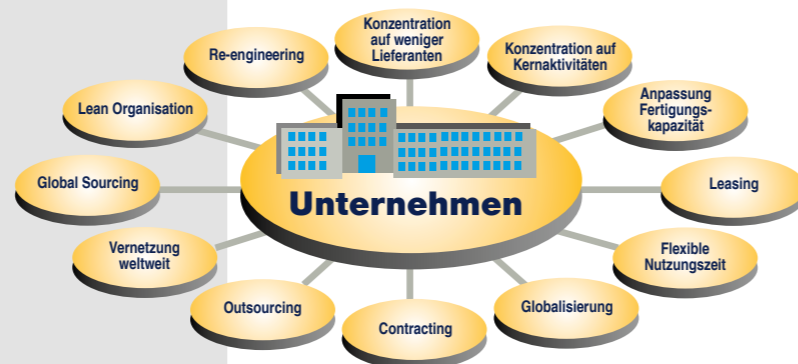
Konzentration auf weniger Lieferanten

Re-engineering

Konzentration auf Kernaktivitäten

Lean Organisation

Anpassung Fertigungskapazität

Global Sourcing

Unternehmen

Leasing

Vernetzung weltweit

Flexible Nutzungszeit

Outsourcing

Globalisierung

Contracting